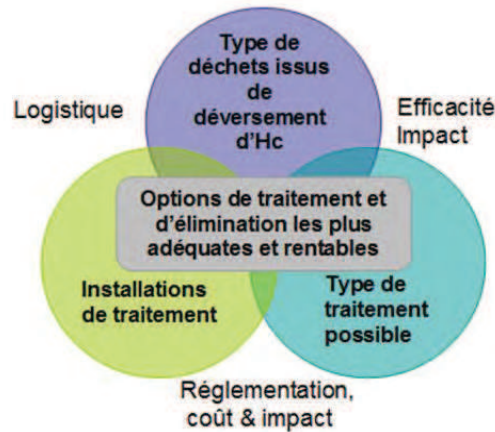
Type de déchets issus de déversement d'Hc

Logistique

Efficacité
Impact

Options de traitement et d'élimination les plus adéquates et rentables

Installations de traitement

Type de traitement possible

Réglementation, coût & impact